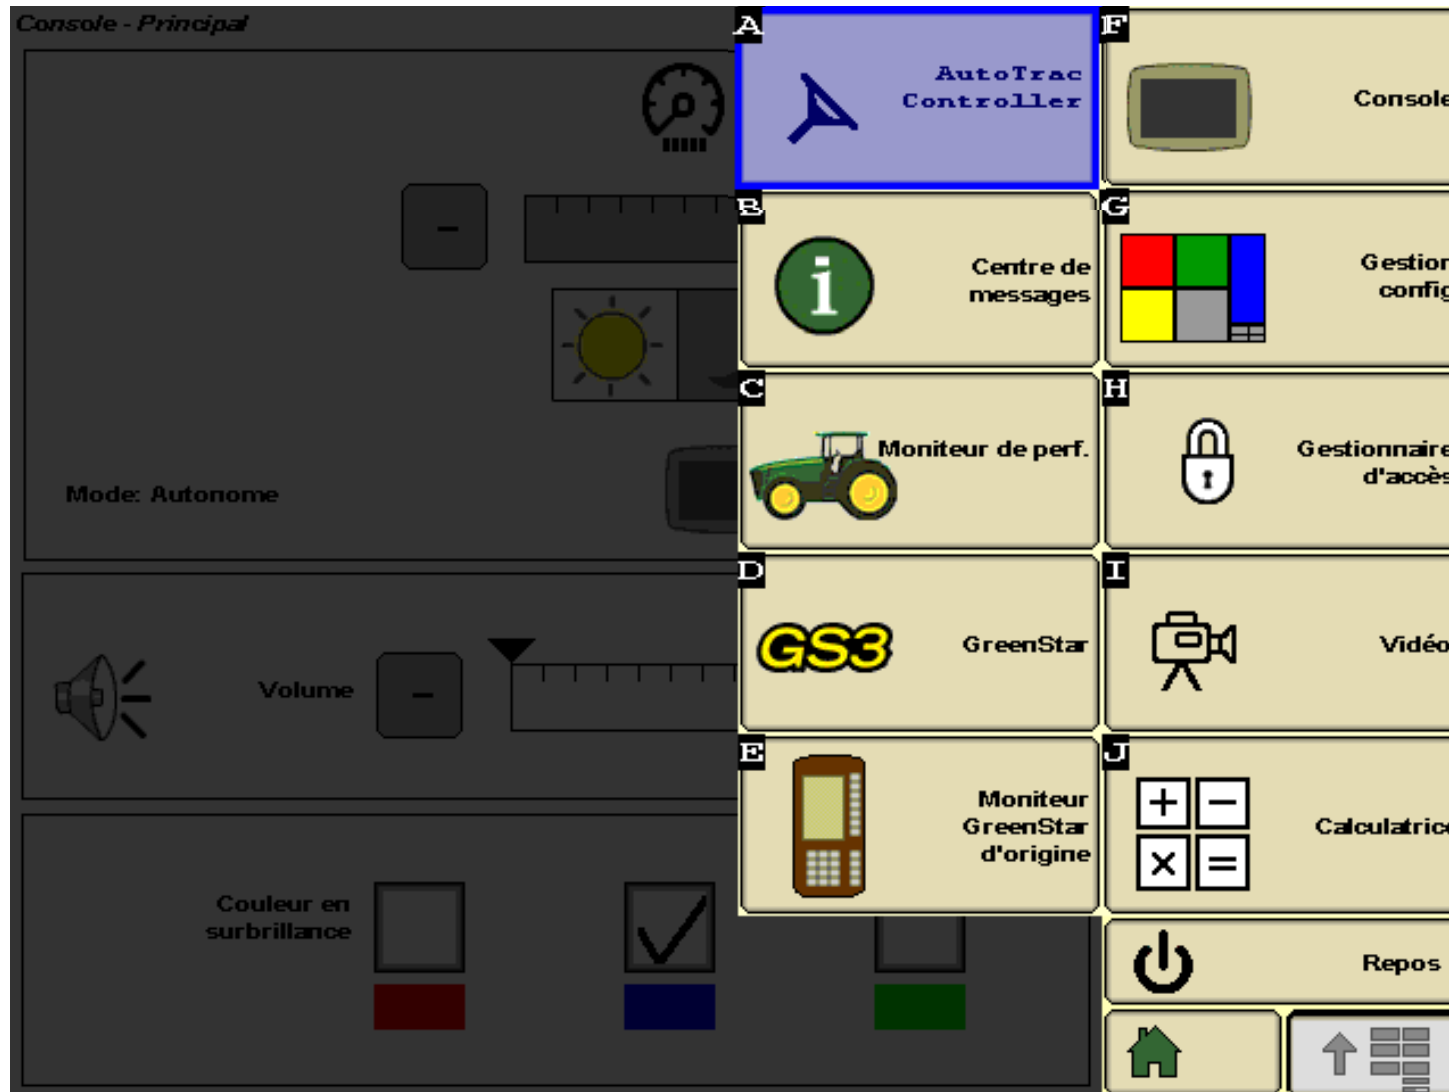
Console - Principal

Mode: Autonome

Volume

Couleur en surbrillance

A
AutoTrac Controller

F
Console

B
Centre de messages

G
Gestion
config

C
Moniteur de perf.

H
Gestionnaire
d'accès

D
GS3
GreenStar

I
Vidéo

E
Moniteur GreenStar d'origine

J
Calculatric

Repos